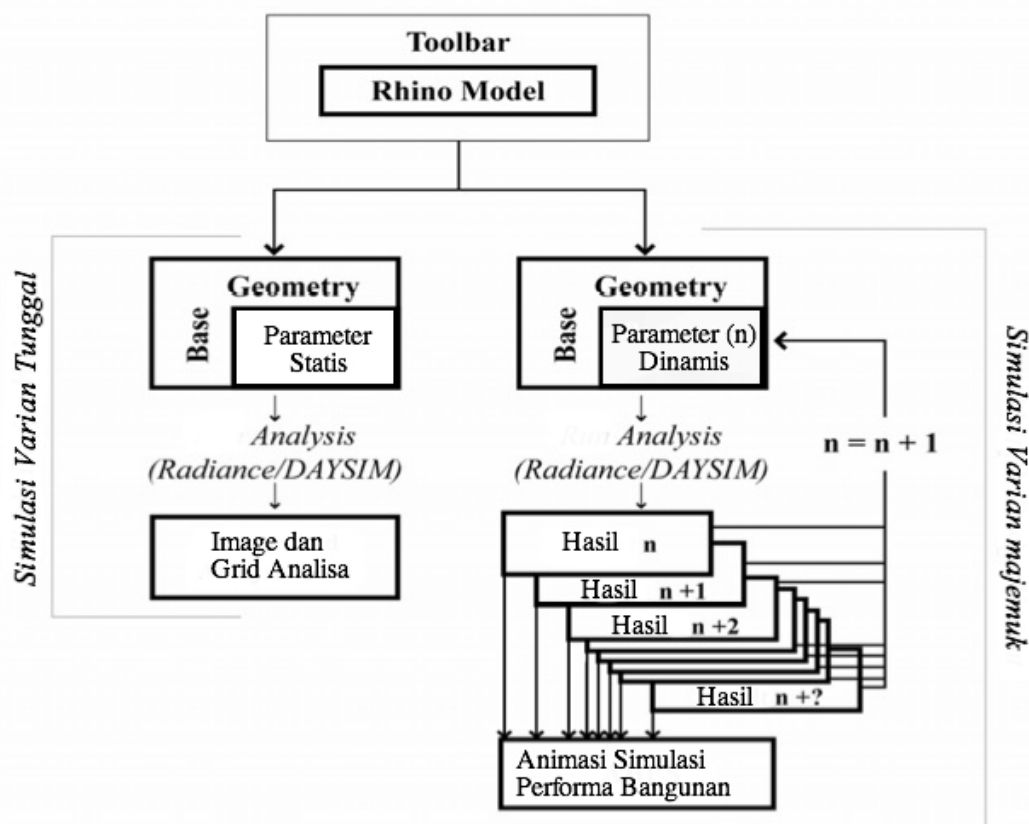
Toolbar
Rhino Model

Simulasi Varian Tunggal

Geometry
Base
Parameter Statis

Analysis (Radiance/DAYSIM)

Image dan Grid Analisa

Geometry
Base
Parameter (n) Dinamis

Run Analysis (Radiance/DAYSIM)

n = n + 1

Hasil n
Hasil n +1
Hasil n +2
Hasil n +?

Animasi Simulasi Performa Bangunan

Simulasi Varian majemuk